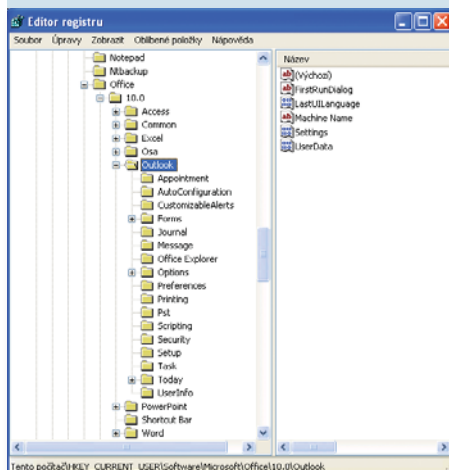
Editor registru

Soubor Úpravy Zobrazit Oblíbené položky Nápověda

Notepad
Ntbackup
Office
10.0
Access
Common
Excel
Osa
Outlook
Appointment
AutoConfiguration
CustomizableAlerts
Forms
Journal
Message
Office Explorer
Options
Preferences
Printing
Pst
Scripting
Security
Setup
Task
Today
UserInfo
PowerPoint
Shortcut Bar
Word

Název
(Výchozí)
FirstRunDialog
LastUILanguage
Machine Name
Settings
UserData

Tento počítač\HKEY_CURRENT_USER\Software\Microsoft\Office\10.0\Outlook